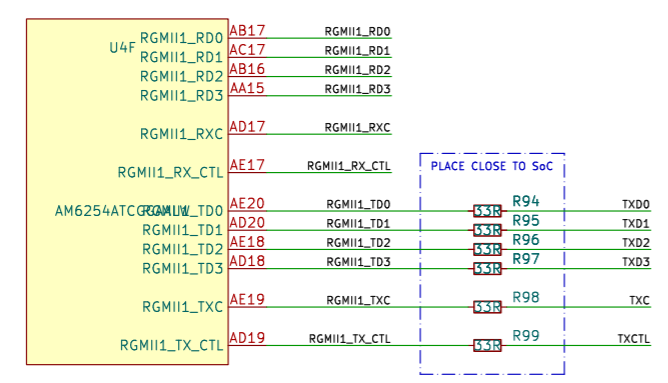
U4F
RGMII1_RD0
RGMII1_RD1
RGMII1_RD2
RGMII1_RD3
RGMII1_RXC
RGMII1_RX_CTL
AM6254ATCGGAMLW
RGMII1_TD0
RGMII1_TD1
RGMII1_TD2
RGMII1_TD3
RGMII1_TXC
RGMII1_TX_CTL

AB17 RGMII1_RD0
AC17 RGMII1_RD1
AB16 RGMII1_RD2
AA15 RGMII1_RD3
AD17 RGMII1_RXC
AE17 RGMII1_RX_CTL
AE20 RGMII1_TD0
AD20 RGMII1_TD1
AE18 RGMII1_TD2
AD18 RGMII1_TD3
AE19 RGMII1_TXC
AD19 RGMII1_TX_CTL

PLACE CLOSE TO SoC

R94 33R TXD0
R95 33R TXD1
R96 33R TXD2
R97 33R TXD3
R98 33R TXC
R99 33R TXCTL